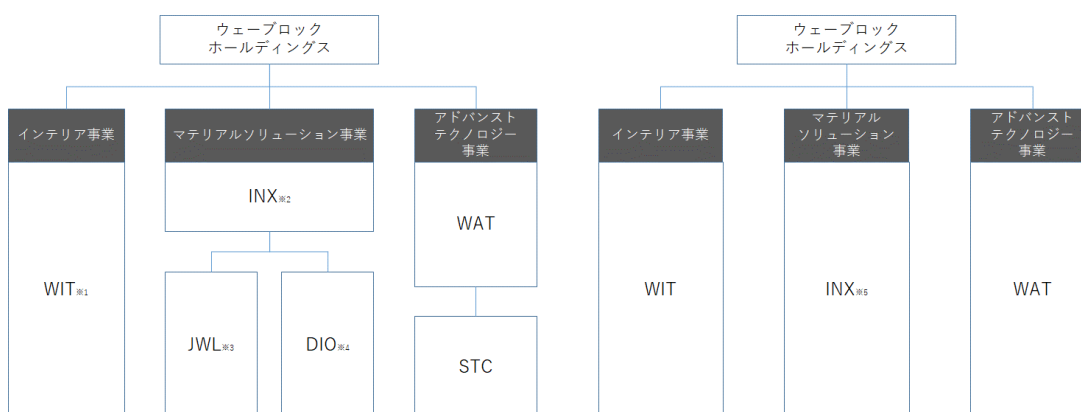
ウェーブロック
ホールディングス

インテリア事業

マテリアルソリューション事業

アドバンスト
テクノロジー
事業

INX※2

WAT

WIT※1

JWL※3

DIO※4

STC

ウェーブロック
ホールディングス

インテリア事業

マテリアル
ソリューション
事業

アドバンスト
テクノロジー
事業

WIT

INX※5

WAT